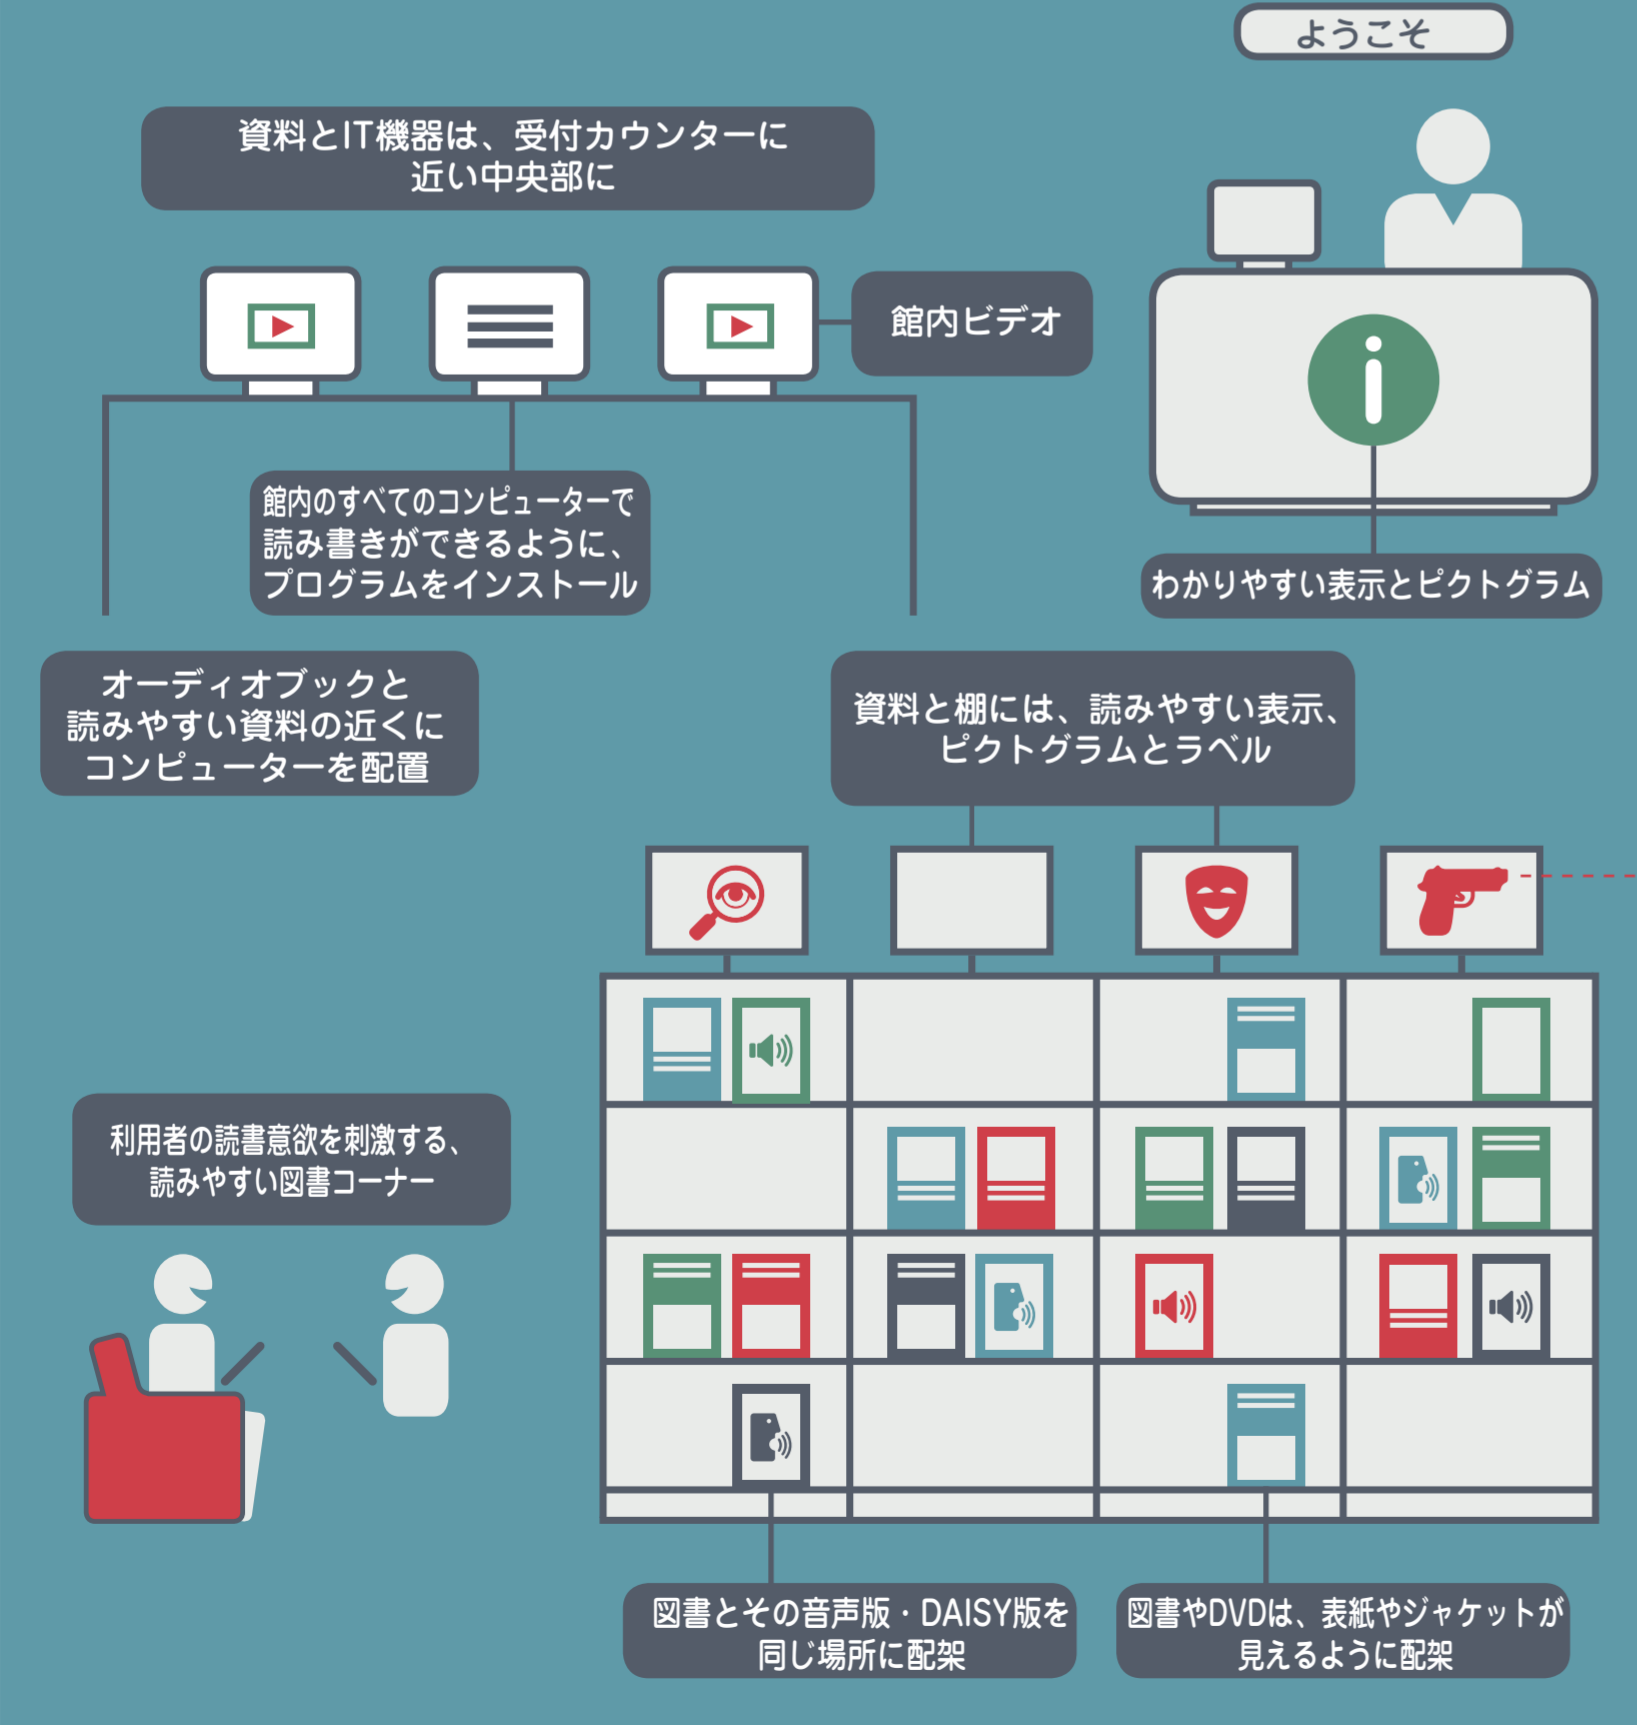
ようこそ

資料とIT機器は、受付カウンターに近い中央部に

館内ビデオ

館内のすべてのコンピューターで読み書きができるように、プログラムをインストール

わかりやすい表示とピクトグラム

オーディオブックと読みやすい資料の近くにコンピューターを配置

資料と棚には、読みやすい表示、ピクトグラムとラベル

利用者の読書意欲を刺激する、読みやすい図書コーナー

図書とその音声版・DAISY版を同じ場所に配架

図書やDVDは、表紙やジャケットが見えるように配架